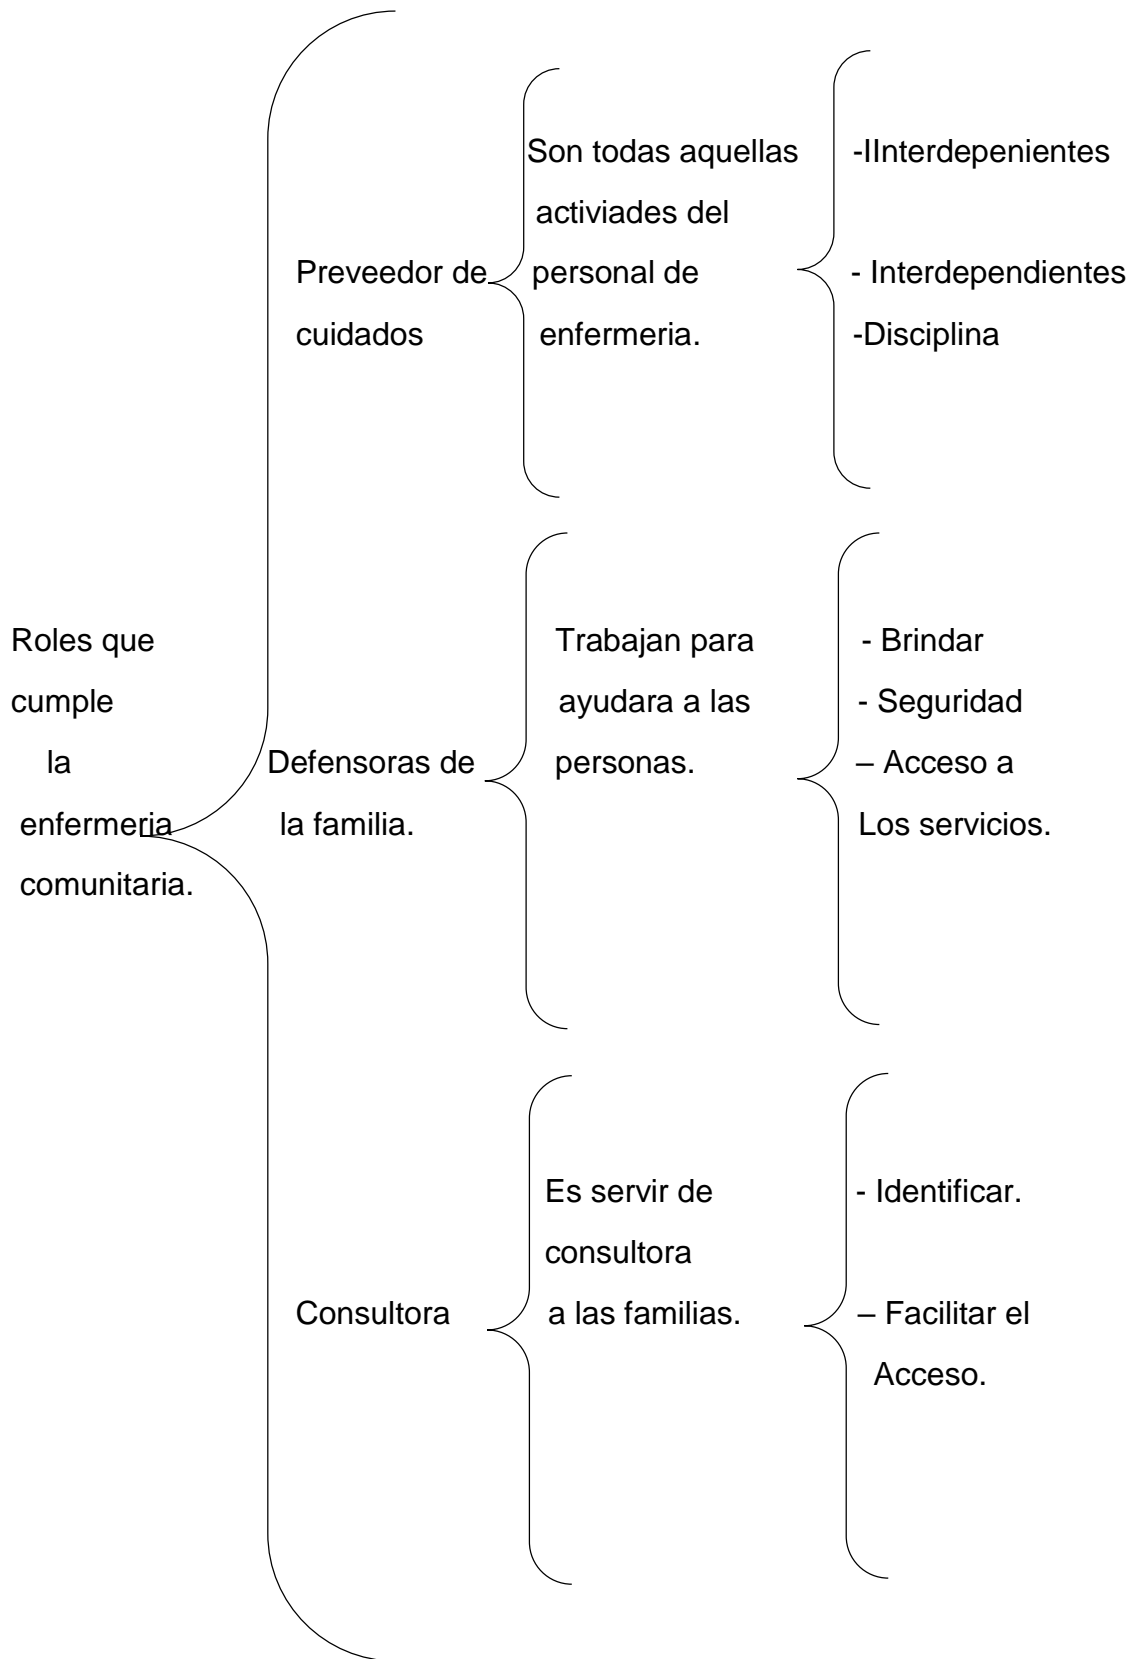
Roles que cumple la enfermeria comunitaria.

Preveedor de cuidados

Son todas aquellas activiades del personal de enfermeria.

-IInterdepenientes

- Interdependientes

-Disciplina

Defensoras de la familia.

Trabajan para ayudara a las personas.

- Brindar

- Seguridad

– Acceso a Los servicios.

Consultora

Es servir de consultora a las familias.

- Identificar.

– Facilitar el Acceso.